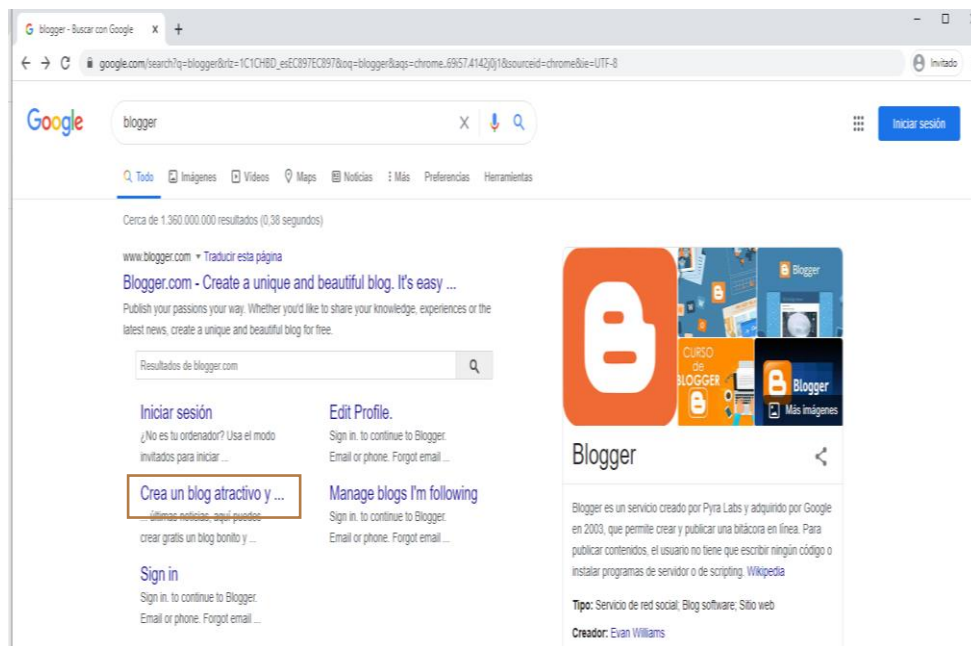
blogger - Buscar con Google ×
+
google.com/search?q=blogger&rlz=1C1CHBD_esEC897EC897&oq=blogger&aqs=chrome..69i57.4142j0j1&sourceid=chrome&ie=UTF-8
Invitado

Google
blogger
Iniciar sesión

Todo Imágenes Videos Maps Noticias Más Preferencias Herramientas

Cerca de 1.360.000.000 resultados (0,38 segundos)

www.blogger.com ▾ Traducir esta página
Blogger.com - Create a unique and beautiful blog. It's easy ...
Publish your passions your way. Whether you'd like to share your knowledge, experiences or the latest news, create a unique and beautiful blog for free.

Resultados de blogger.com

Iniciar sesión
¿No es tu ordenador? Usa el modo invitados para iniciar ...

Edit Profile.
Sign in. to continue to Blogger. Email or phone. Forgot email ...

Crea un blog atractivo y ...
... últimas noticias, aquí puedes crear gratis un blog bonito y ...

Manage blogs I'm following
Sign in. to continue to Blogger. Email or phone. Forgot email ...

Sign in
Sign in. to continue to Blogger. Email or phone. Forgot email ...

Blogger
CURSO de BLOGGER
Blogger
Más imágenes

Blogger

Blogger es un servicio creado por Pyra Labs y adquirido por Google en 2003, que permite crear y publicar una bitácora en línea. Para publicar contenidos, el usuario no tiene que escribir ningún código o instalar programas de servidor o de scripting. Wikipedia

Tipo: Servicio de red social; Blog software; Sitio web

Creador: Evan Williams